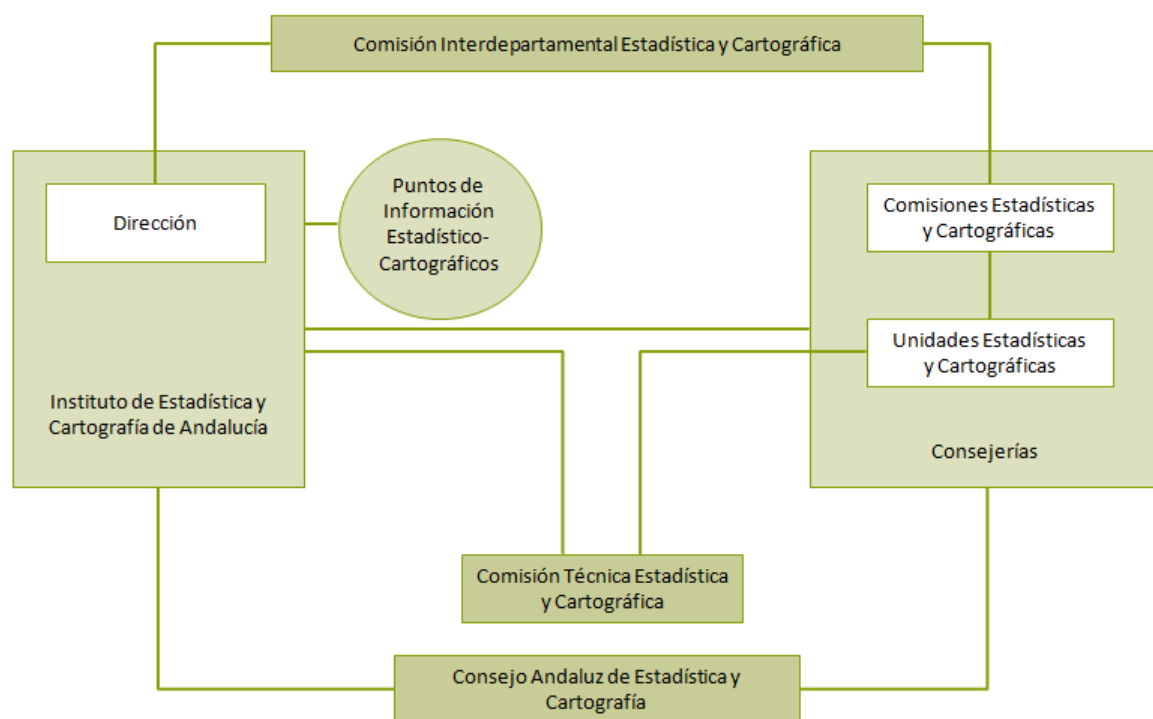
Comisión Interdepartamental Estadística y Cartográfica

Dirección

Puntos de Información Estadístico-Cartográficos

Instituto de Estadística y Cartografía de Andalucía

Comisiones Estadísticas y Cartográficas

Unidades Estadísticas y Cartográficas

Consejerías

Comisión Técnica Estadística y Cartográfica

Consejo Andaluz de Estadística y Cartografía